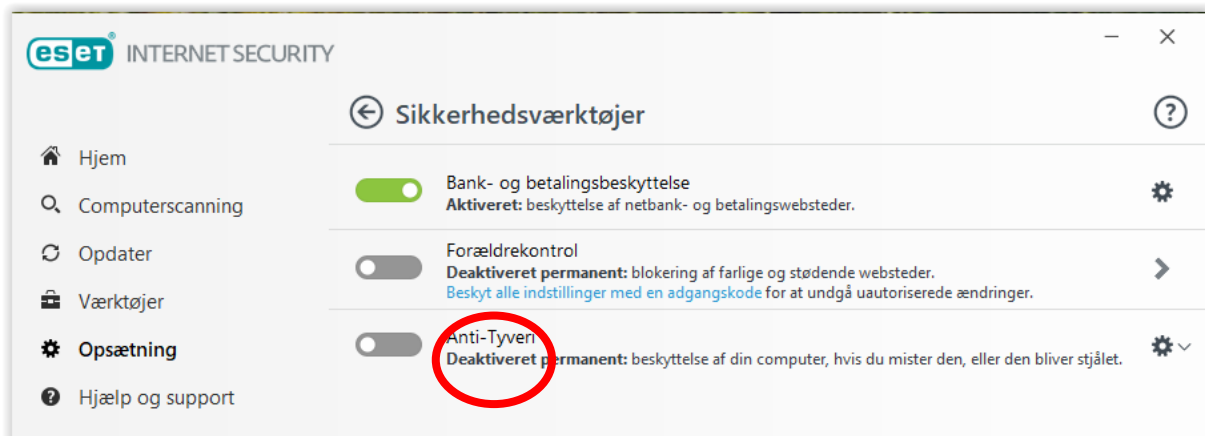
eset INTERNET SECURITY

Hjem
Computerscanning
Opdater
Værktøjer
Opsætning
Hjælp og support

Sikkerhedsværktøjer

Bank- og betalingsbeskyttelse
**Aktiveret:** beskyttelse af netbank- og betalingswebsteder.

Forældrekontrol
**Deaktiveret permanent:** blokering af farlige og stødende websteder.
Beskyt alle indstillinger med en adgangskode for at undgå uautoriserede ændringer.

Anti-Tyveri
**Deaktiveret permanent:** beskyttelse af din computer, hvis du mister den, eller den bliver stjålet.